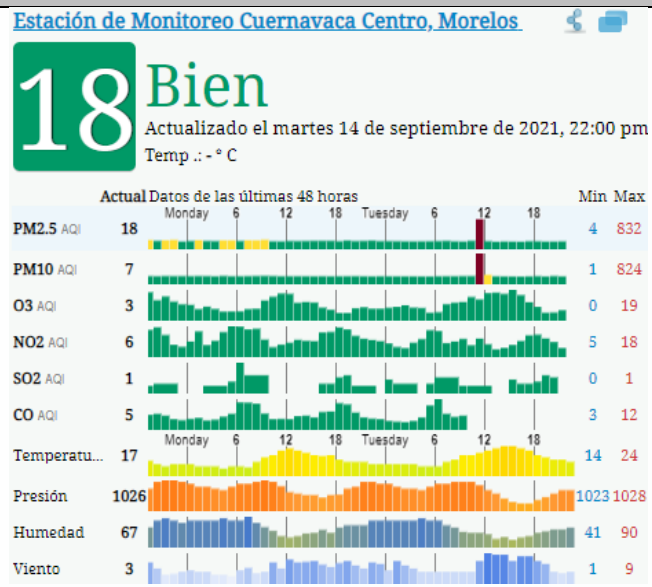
Estación de Monitoreo Cuernavaca Centro, Morelos

18 Bien

Actualizado el martes 14 de septiembre de 2021, 22:00 pm

Temp .: - ° C

| | Actual | Datos de las últimas 48 horas | Min | Max |
|---|---|---|---|---|
| PM2.5 AQI | 18 | | 4 | 832 |
| PM10 AQI | 7 | | 1 | 824 |
| O3 AQI | 3 | | 0 | 19 |
| NO2 AQI | 6 | | 5 | 18 |
| SO2 AQI | 1 | | 0 | 1 |
| CO AQI | 5 | | 3 | 12 |
| Temperatu... | 17 | | 14 | 24 |
| Presión | 1026 | | 1023 | 1028 |
| Humedad | 67 | | 41 | 90 |
| Viento | 3 | | 1 | 9 |

Monday 6 12 18 Tuesday 6 12 18

Monday 6 12 18 Tuesday 6 12 18